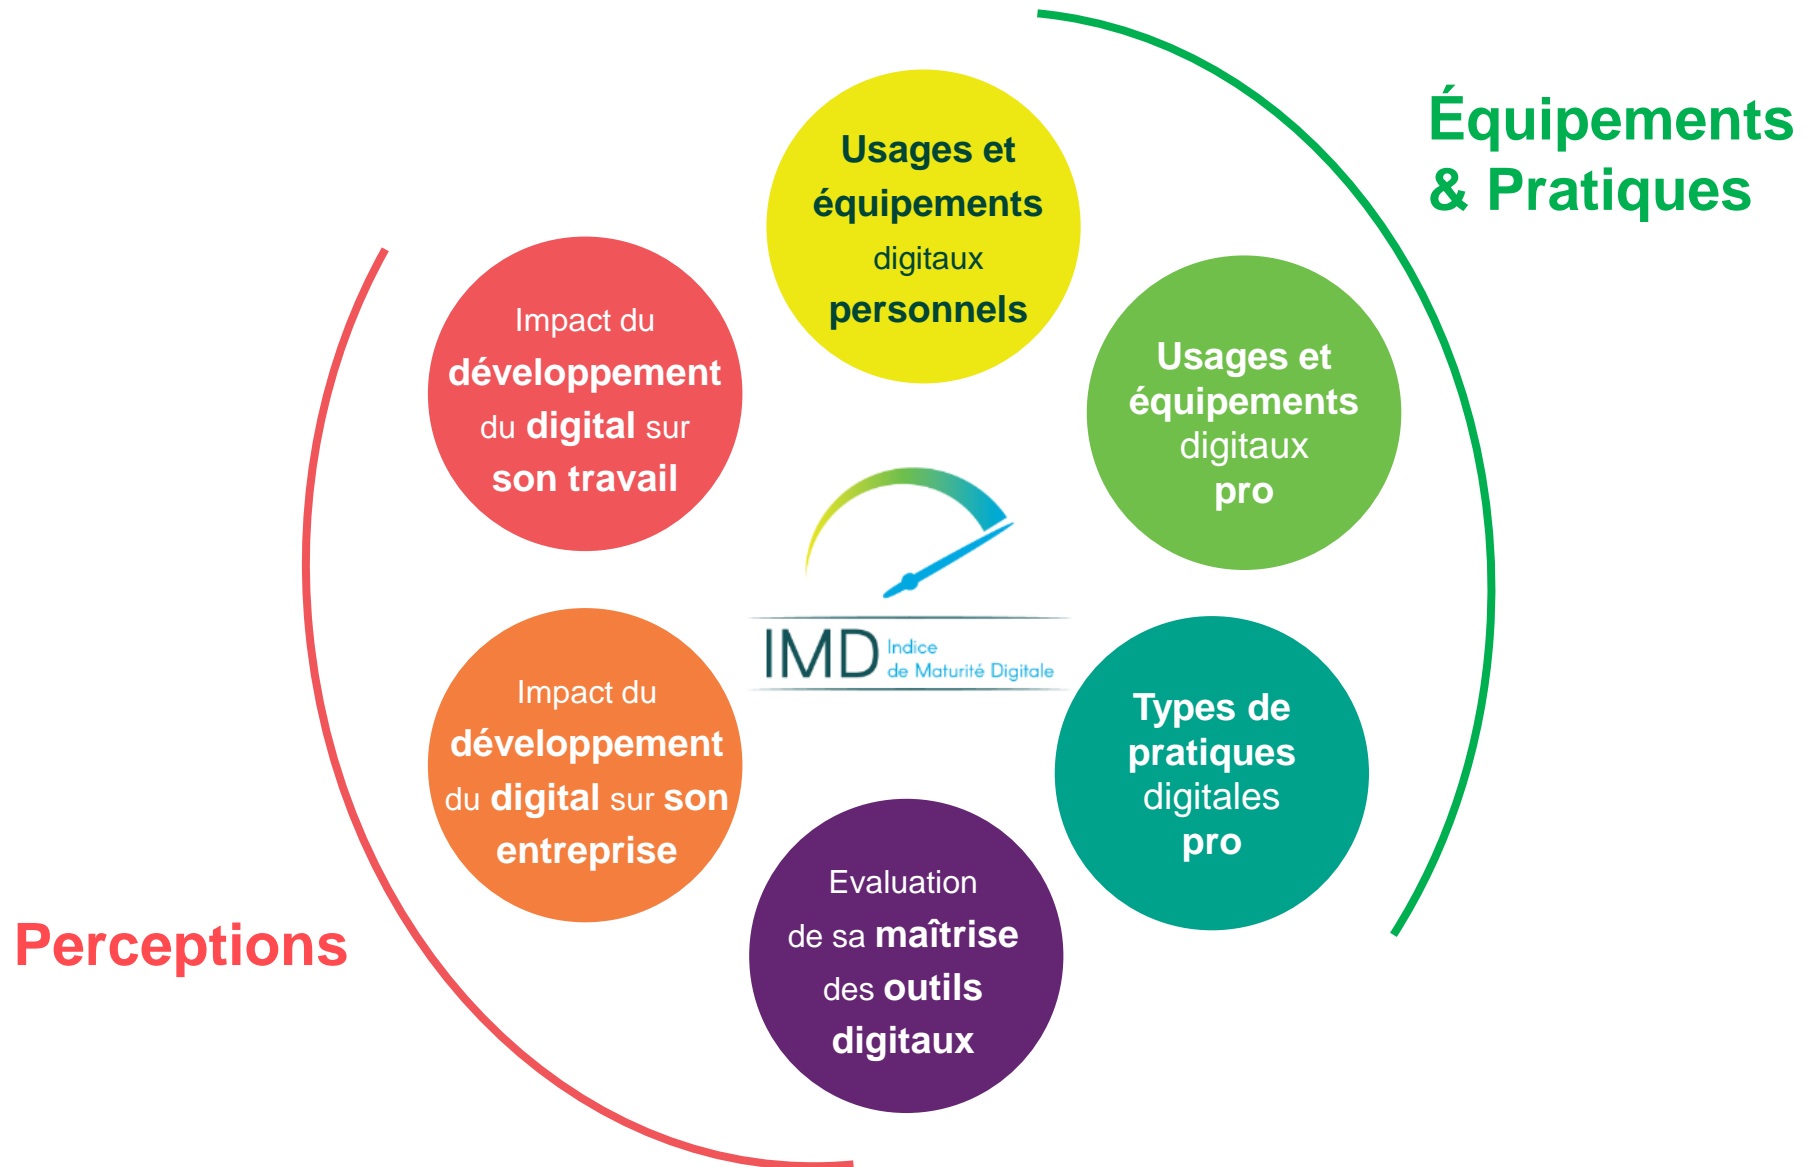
Équipements & Pratiques

Usages et équipements digitaux personnels

Usages et équipements digitaux pro

Types de pratiques digitales pro

Evaluation de sa maîtrise des outils digitaux

Impact du développement du digital sur son entreprise

Impact du développement du digital sur son travail

IMD Indice de Maturité Digitale

Perceptions